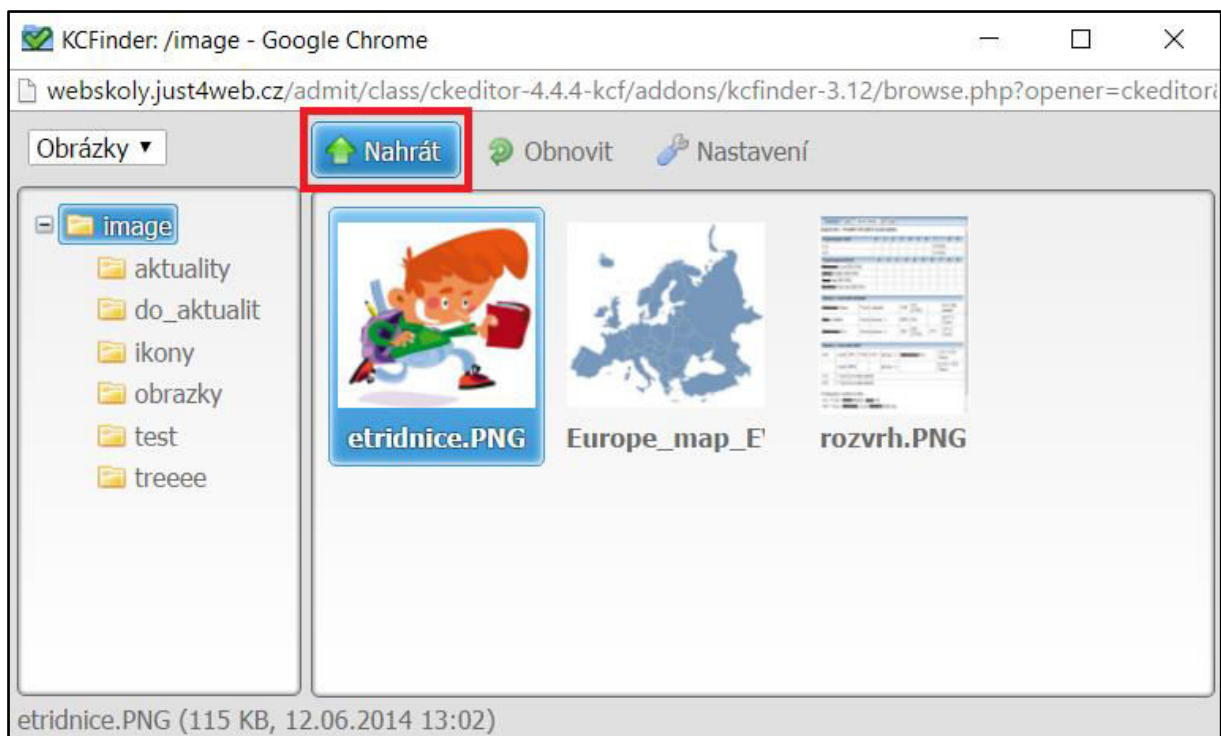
KCFinder: /image - Google Chrome

webskoly.just4web.cz/admit/class/ckeditor-4.4.4-kcf/addons/kcfinder-3.12/browse.php?opener=ckeditor

Obrázky ▾

Nahrát

Obnovit

Nastavení

image

aktuality

do_aktualit

ikony

obrazky

test

treeee

etridnice.PNG

Europe_map_E

rozvrh.PNG

etridnice.PNG (115 KB, 12.06.2014 13:02)